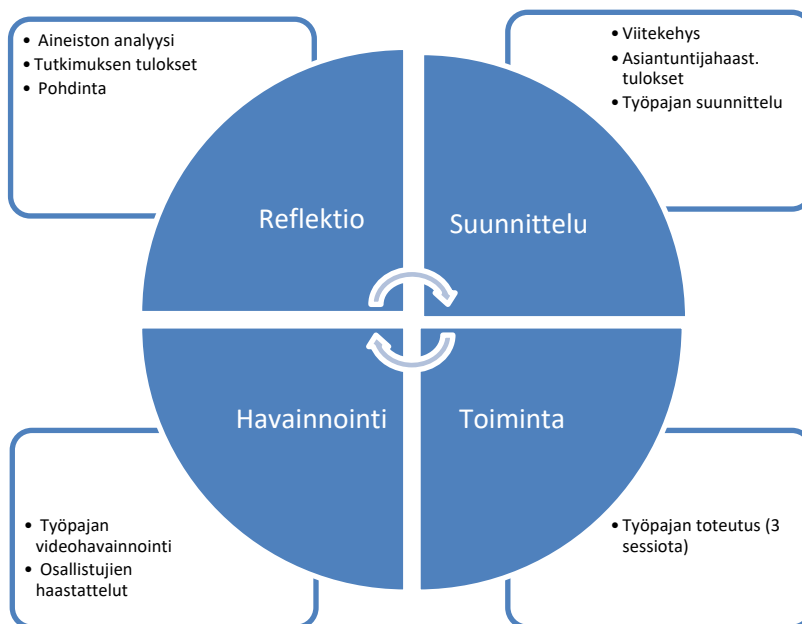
• Aineiston analyysi
• Tutkimuksen tulokset
• Pohdinta

• Viitekehys
• Asiantuntijahaast. tulokset
• Työpajan suunnittelu

Reflektio

Suunnittelu

Havainnointi

Toiminta

• Työpajan videohavainnointi
• Osallistujien haastattelut

• Työpajan toteutus (3 sessiota)